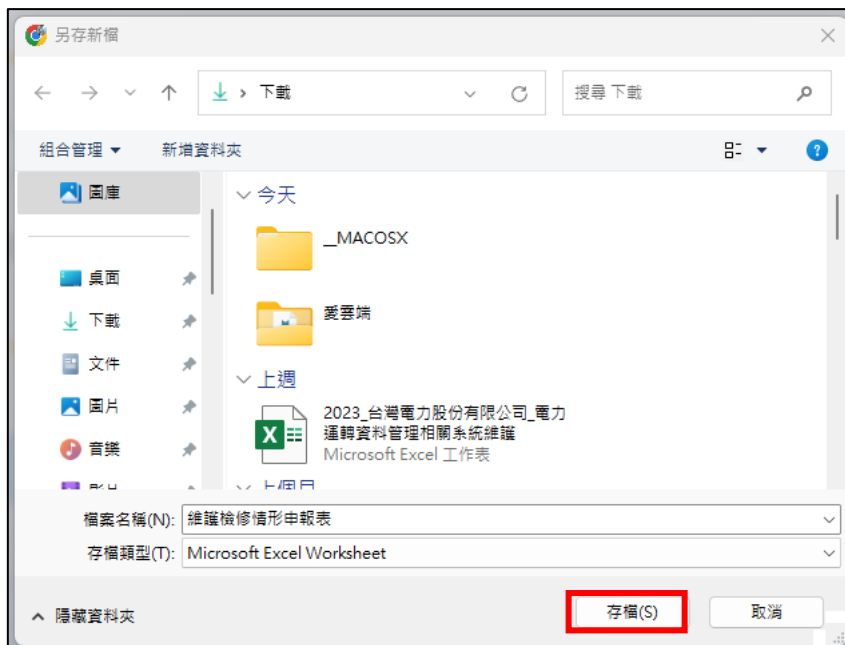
另存新檔

下載

搜尋 下載

組合管理 ▾ 新增資料夾

圖庫

桌面

下載

文件

圖片

音樂

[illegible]

今天

__MACOSX

愛雲端

上週

2023_台灣電力股份有限公司_電力運轉資料管理相關系統維護
Microsoft Excel 工作表

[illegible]

檔案名稱(N): 維護檢修情形申報表

存檔類型(T): Microsoft Excel Worksheet

隱藏資料夾

存檔(S)

取消